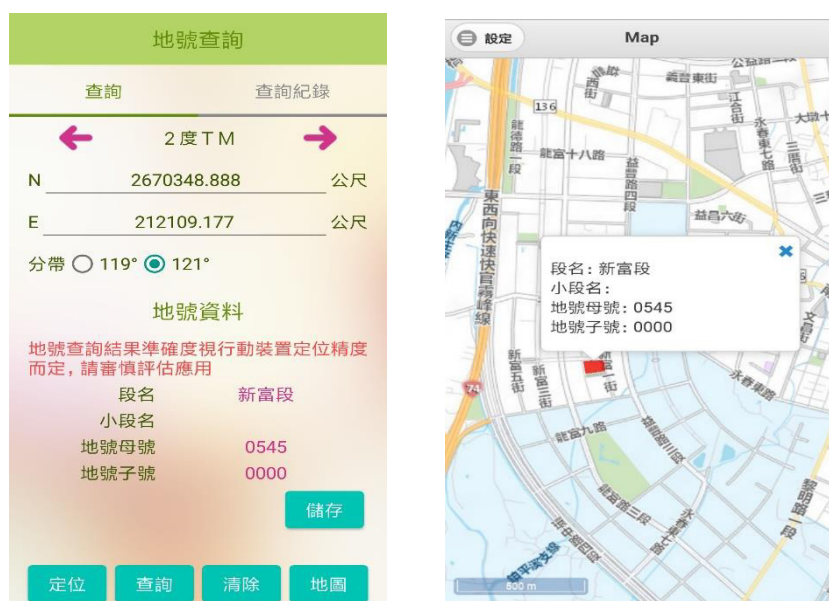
地號查詢

查詢 查詢紀錄

2度TM

N 2670348.888 公尺

E 212109.177 公尺

分帶 119° 121°

地號資料

地號查詢結果準確度視行動裝置定位精度而定，請審慎評估應用

段名 新富段
小段名
地號母號 0545
地號子號 0000

儲存

定位 查詢 清除 地圖

設定 Map

136

龍德路一段

龍富十八路

益昌路四段

東西向快速公路台南線

益昌六街

段名：新富段
小段名：
地號母號：0545
地號子號：0000

新富五街

新富三街

新富一街

74

永春東路

龍富九路

龍富路三段

永春東七路

大墩十

三民街

江合街

黎明路一段

600 m